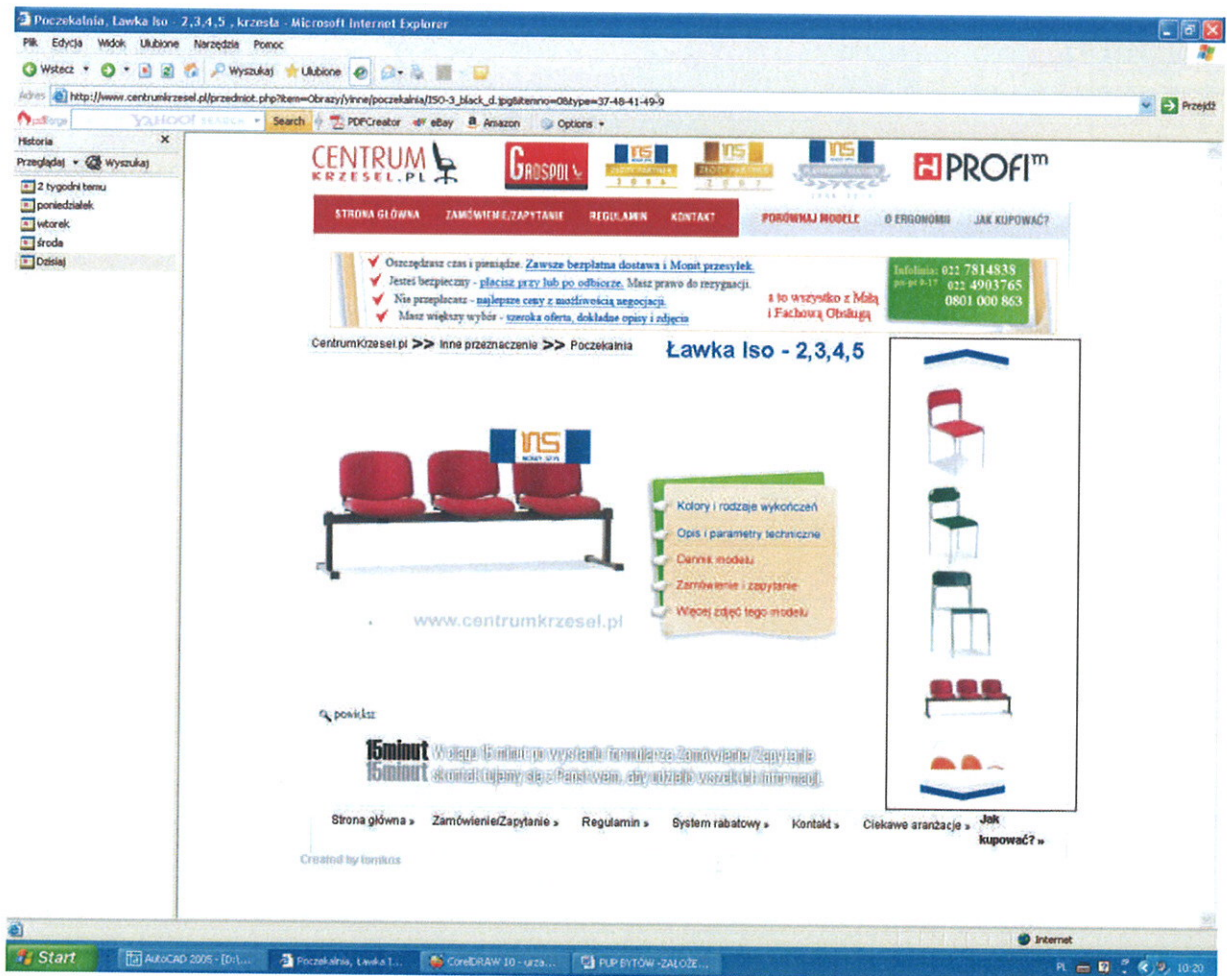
Poczekalnia, Ławka Iso - 2,3,4,5 , krzesła - Microsoft Internet Explorer

Plik Edycja Widok Ulubione Narzędzia Pomoc

Wstecz Wyszukaj Ulubione

Adres http://www.centrumkrzesel.pl/przedmiot.php?item=Obrazy/inne/poczekalnia/ISO-3_black_d.jpg&itemno=0&type=37-48-41-49-9 Przejdź

YAHOO! SEARCH Search PDFCreator eBay Amazon Options

Historia
Przeglądaj Wyszukaj
2 tygodni temu
poniedziałek
wtorek
środa
Dzisiaj

CENTRUM KRZESEL.PL GROSPOL NS 2006 NS 2007 NS PROFIm

STRONA GŁÓWNA ZAMÓWIENIE/ZAPYTANIE REGULAMIN KONTAKT PORÓWNAJ MODELE O ERGONOMII JAK KUPOWAĆ?

Oszczędzasz czas i pieniądze. Zawsze bezpłatna dostawa i Monit przesyłek.
Jesteś bezpieczny - płacisz przy lub po odbiorze. Masz prawo do rezygnacji.
Nie przepłacasz - najlepsze ceny z możliwością negocjacji.
Masz większy wybór - szeroka oferta, dokładne opisy i zdjęcia

a to wszystko z Miłą i Fachową Obsługą

Infolinia: 022 7814838
pn-pt 9-17 022 4903765
0801 000 863

CentrumKrzesel.pl >> Inne przeznaczenie >> Poczekalnia

Ławka Iso - 2,3,4,5

NS

Kolory i rodzaje wykończeń
Opis i parametry techniczne
Cennik modelu
Zamówienie i zapytanie
Więcej zdjęć tego modelu

www.centrumkrzesel.pl

powiększ

15minut W ciągu 15 minut po wysłaniu formularza Zamówienie/Zapytanie
15minut skontaktujemy się z Państwem, aby udzielić wszelkich informacji.

Strona główna » Zamówienie/Zapytanie » Regulamin » System rabatowy » Kontakt » Ciekawe aranżacje » Jak kupować? »

Created by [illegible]

Internet

Start AutoCAD 2005 - [D:\... Poczekalnia, Ławka I... CorelDRAW 10 - urza... PUP BYTÓW -ZAŁOŻE...

PL 10:20